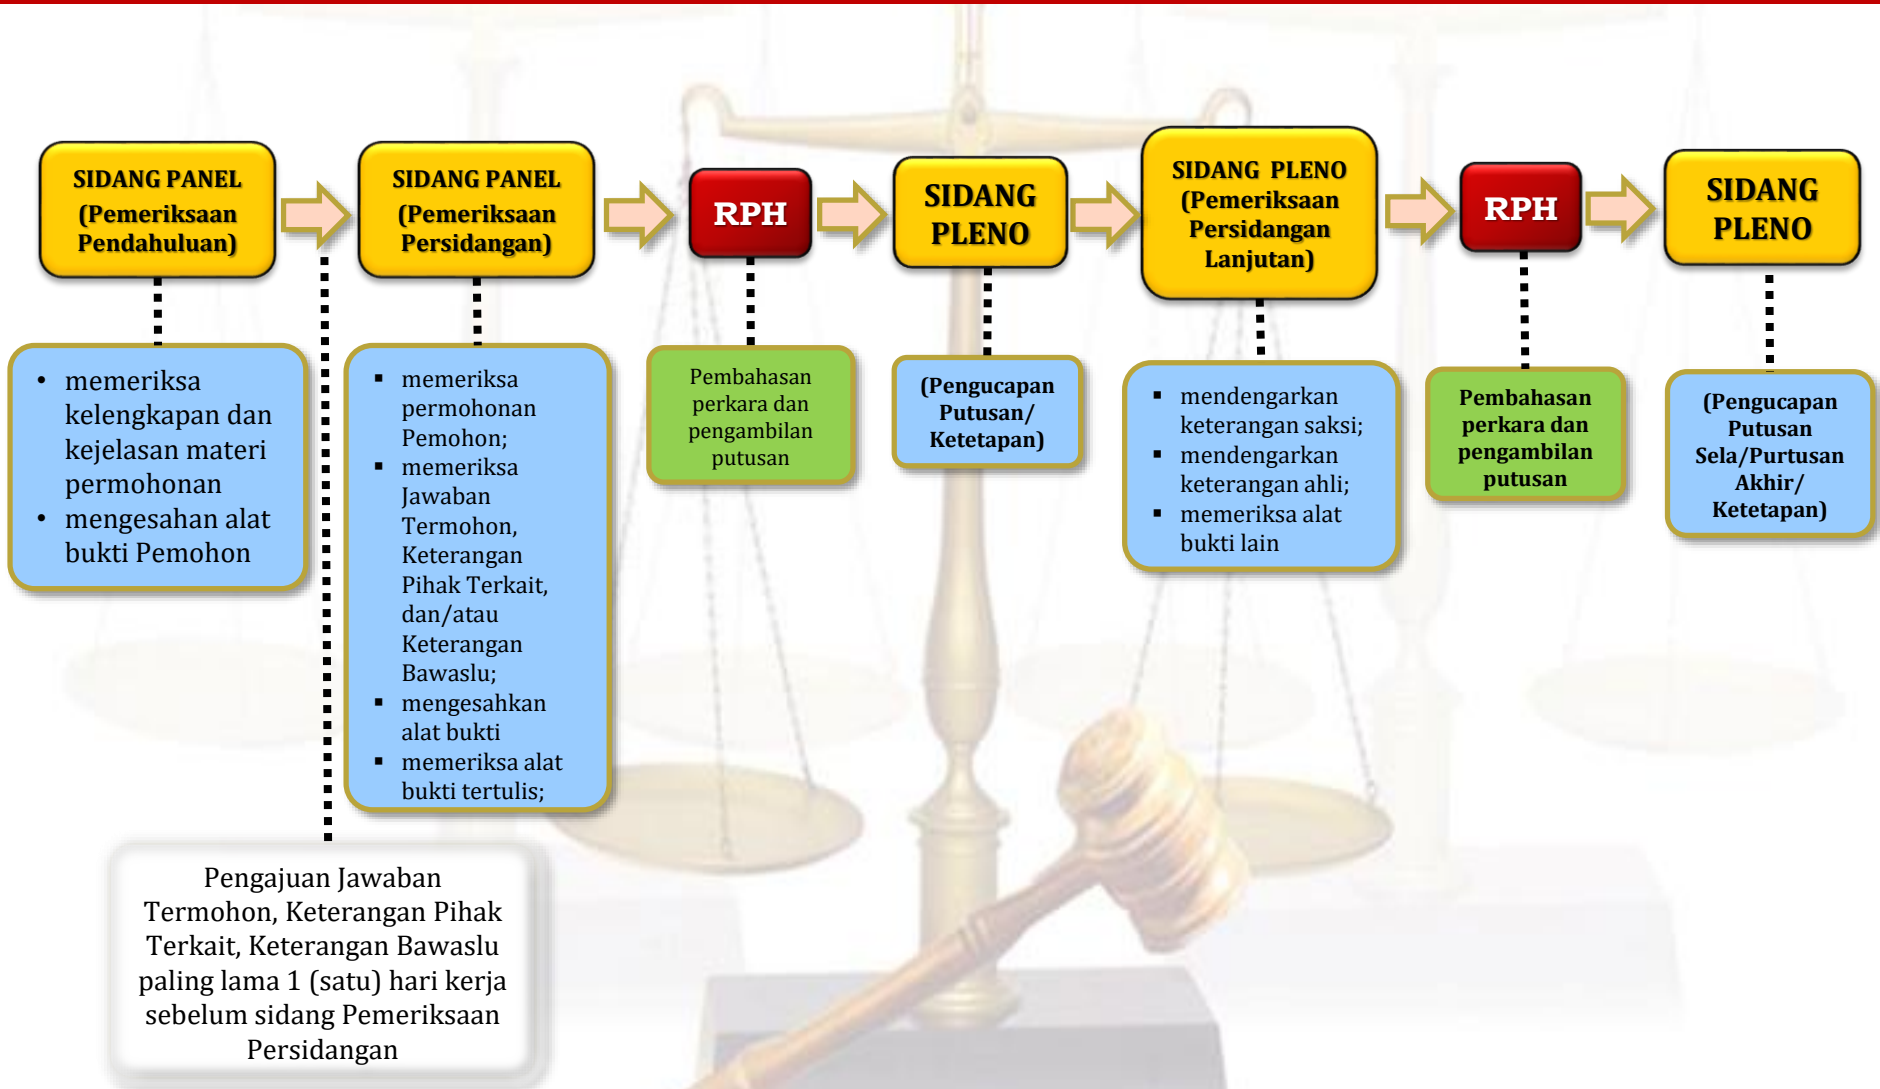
SIDANG PANEL (Pemeriksaan Pendahuluan)

SIDANG PANEL (Pemeriksaan Persidangan)

RPH

SIDANG PLENO

SIDANG PLENO (Pemeriksaan Persidangan Lanjutan)

RPH

SIDANG PLENO

- memeriksa kelengkapan dan kejelasan materi permohonan
- mengesahan alat bukti Pemohon

- memeriksa permohonan Pemohon;
- memeriksa Jawaban Termohon, Keterangan Pihak Terkait, dan/atau Keterangan Bawaslu;
- mengesahkan alat bukti
- memeriksa alat bukti tertulis;

Pembahasan perkara dan pengambilan putusan

(Pengucapan Putusan/ Ketetapan)

- mendengarkan keterangan saksi;
- mendengarkan keterangan ahli;
- memeriksa alat bukti lain

Pembahasan perkara dan pengambilan putusan

(Pengucapan Putusan Sela/Purtusan Akhir/ Ketetapan)

Pengajuan Jawaban Termohon, Keterangan Pihak Terkait, Keterangan Bawaslu paling lama 1 (satu) hari kerja sebelum sidang Pemeriksaan Persidangan